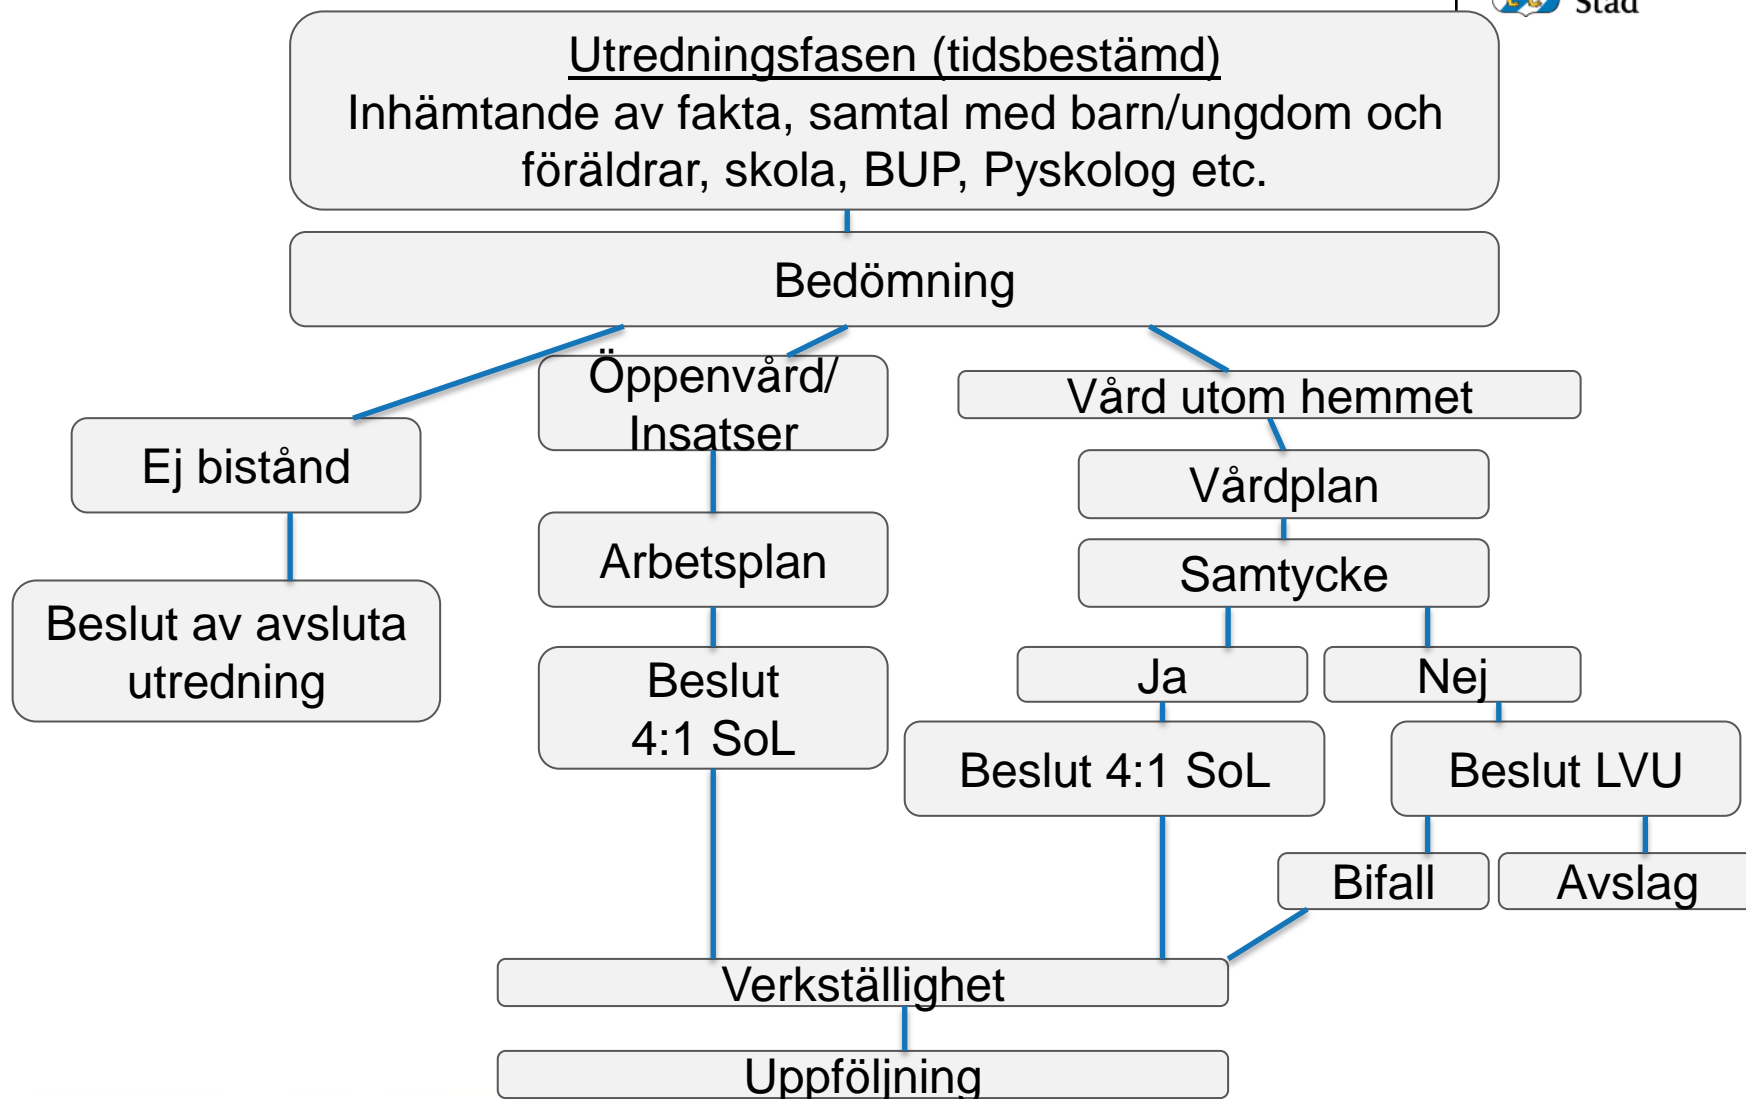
Stad

Utredningsfasen (tidsbestämd)
Inhämtande av fakta, samtal med barn/ungdom och föräldrar, skola, BUP, Pyskolog etc.

Bedömning

Ej bistånd

Beslut av avsluta utredning

Öppenvård/ Insatser

Arbetsplan

Beslut 4:1 SoL

Vård utom hemmet

Vårdplan

Samtycke

Ja

Nej

Beslut 4:1 SoL

Beslut LVU

Bifall

Avslag

Verkställighet

Uppföljning